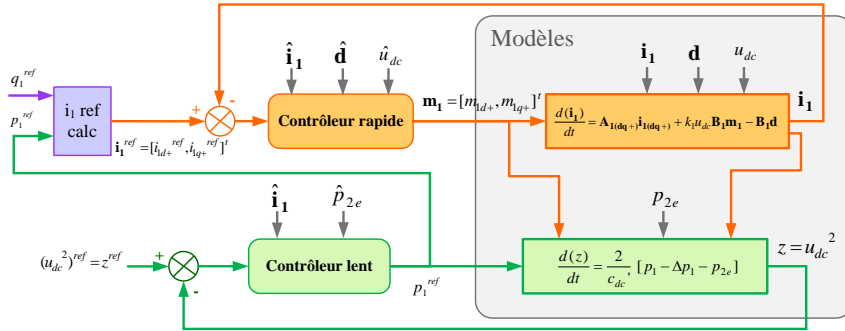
Modèles

$q_1^{ref}$

$p_1^{ref}$

$\mathrm{i}_1$ ref calc

$\mathbf{i_1}^{ref} = [i_{1d+}{}^{ref}, i_{1q+}{}^{ref}]^t$

+

-

$\hat{\mathbf{i}}_\mathbf{1}$

$\hat{\mathbf{d}}$

$\hat{u}_{dc}$

Contrôleur rapide

$\mathbf{m_1} = [m_{1d+}, m_{1q+}]^t$

$\mathbf{i_1}$

$\mathbf{d}$

$u_{dc}$

$\frac{d(\mathbf{i_1})}{dt} = \mathbf{A_{1(dq+)}}\mathbf{i_{1(dq+)}} + k_1 u_{dc}\mathbf{B_1}\mathbf{m_1} - \mathbf{B_1}\mathbf{d}$

$\mathbf{i_1}$

$\hat{\mathbf{i}}_\mathbf{1}$

$\hat{p}_{2e}$

$p_{2e}$

$(u_{dc}{}^2)^{ref} = z^{ref}$

+

-

Contrôleur lent

$p_1^{ref}$

$\frac{d(z)}{dt} = \frac{2}{c_{dc}} [p_1 - \Delta p_1 - p_{2e}]$

$z = u_{dc}{}^2$